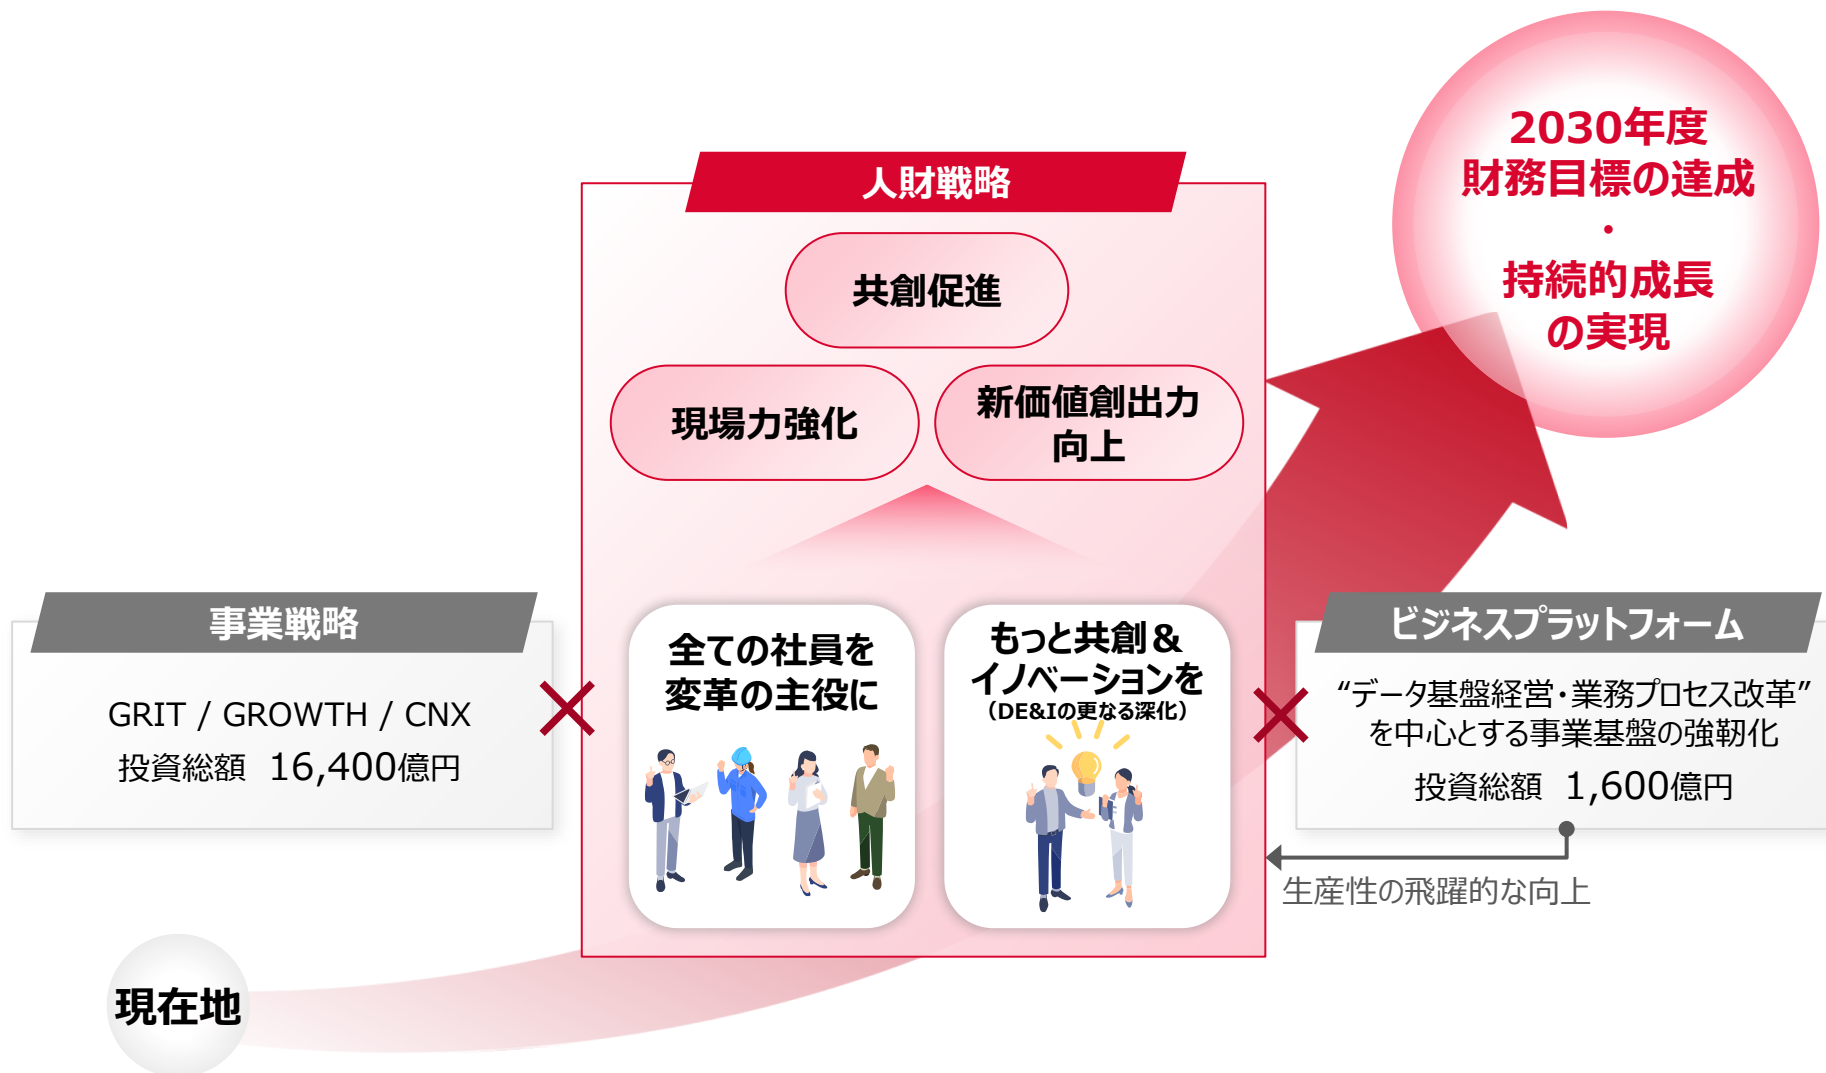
2030年度
財務目標の達成
・
持続的成長
の実現

人財戦略

共創促進

現場力強化

新価値創出力
向上

事業戦略

GRIT / GROWTH / CNX
投資総額 16,400億円

全ての社員を
変革の主役に

もっと共創＆
イノベーションを
（DE&Iの更なる深化）

ビジネスプラットフォーム

“データ基盤経営・業務プロセス改革”
を中心とする事業基盤の強靭化
投資総額 1,600億円

生産性の飛躍的な向上

現在地